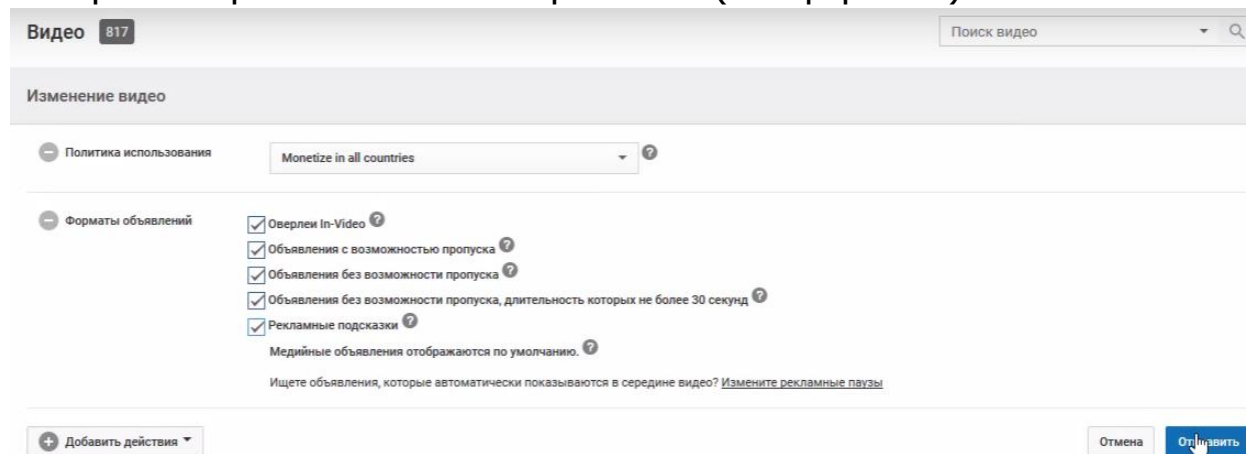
Видео 817

Поиск видео

Изменение видео

Политика использования

Monetize in all countries

Форматы объявлений

Оверлеи In-Video

Объявления с возможностью пропуска

Объявления без возможности пропуска

Объявления без возможности пропуска, длительность которых не более 30 секунд

Рекламные подсказки

Медийные объявления отображаются по умолчанию.

Ищете объявления, которые автоматически показываются в середине видео? Измените рекламные паузы

Добавить действия

Отмена

От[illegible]вить